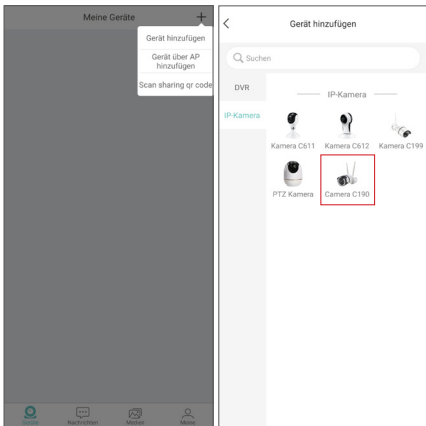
Meine Geräte
+
Gerät hinzufügen
Gerät über AP hinzufügen
Scan sharing qr code
Geräte
Nachrichten
Medien
Meine

<
Gerät hinzufügen
Suchen
DVR
IP-Kamera
IP-Kamera
Kamera C611
Kamera C612
Kamera C199
PTZ Kamera
Camera C190